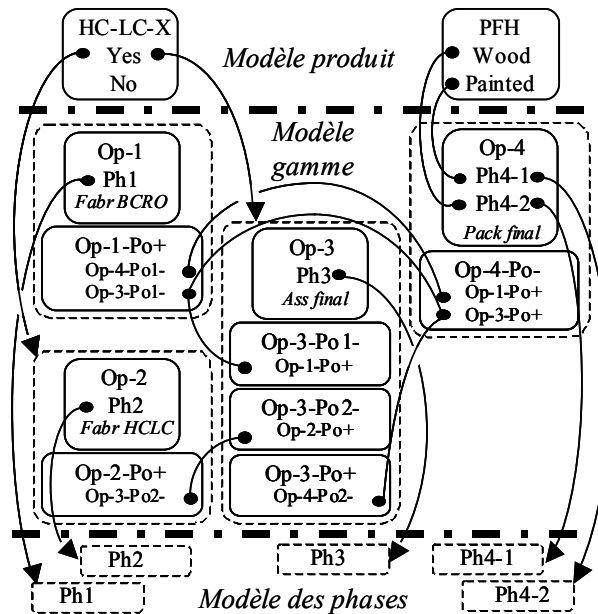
HC-LC-X
Yes
No

Modèle produit

PFH
Wood
Painted

Modèle gamme

Op-1
Ph1
Fabr BCRO

Op-1-Po+
Op-4-Po1-
Op-3-Po1-

Op-3
Ph3
Ass final

Op-4
Ph4-1
Ph4-2
Pack final

Op-4-Po-
Op-1-Po+
Op-3-Po+

Op-3-Po1-
Op-1-Po+

Op-2
Ph2
Fabr HCLC

Op-3-Po2-
Op-2-Po+

Op-2-Po+
Op-3-Po2-

Op-3-Po+
Op-4-Po2-

Ph2
Ph3
Ph4-1
Ph1
Modèle des phases
Ph4-2